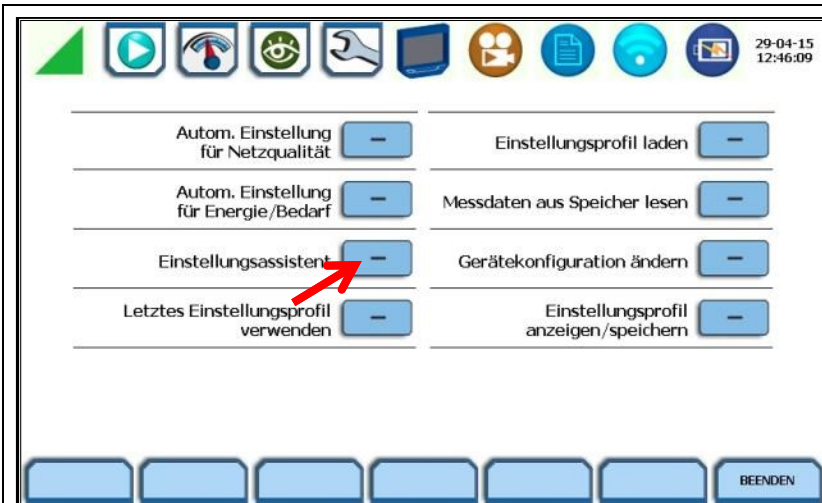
29-04-15
12:46:09

Autom. Einstellung für Netzqualität

Einstellungsprofil laden

Autom. Einstellung für Energie/Bedarf

Messdaten aus Speicher lesen

Einstellungsassistent

Gerätekonfiguration ändern

Letztes Einstellungsprofil verwenden

Einstellungsprofil anzeigen/speichern

BEENDEN